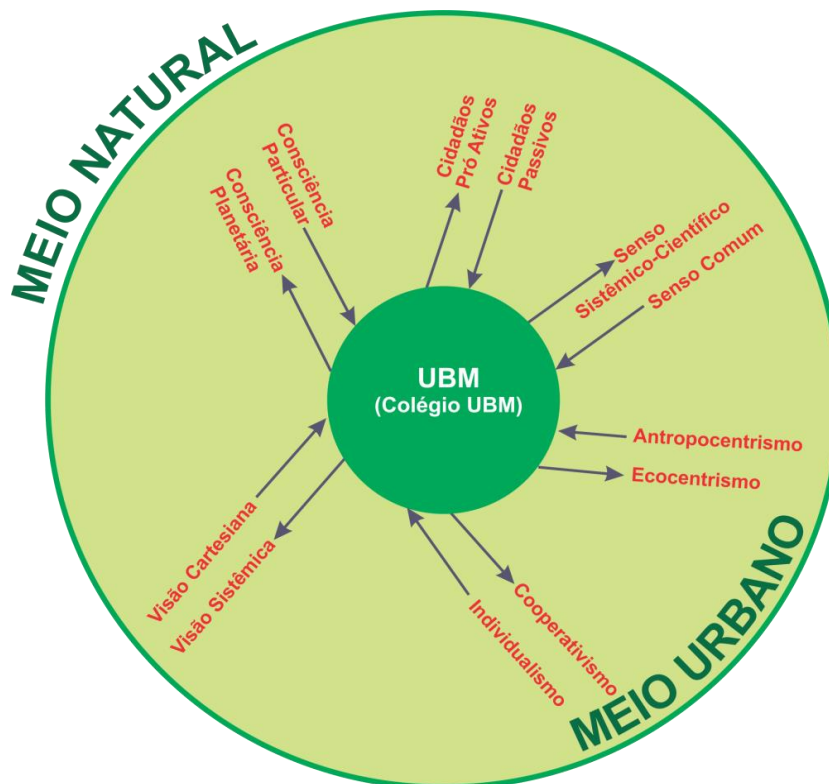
MEIO NATURAL

Consciência Planetária

Consciência Particular

Cidadãos Pró Ativos

Cidadãos Passivos

Senso Sistêmico-Científico

Senso Comum

UBM
(Colégio UBM)

Antropocentrismo

Ecocentrismo

Visão Cartesiana

Visão Sistêmica

Individualismo

Cooperativismo

MEIO URBANO